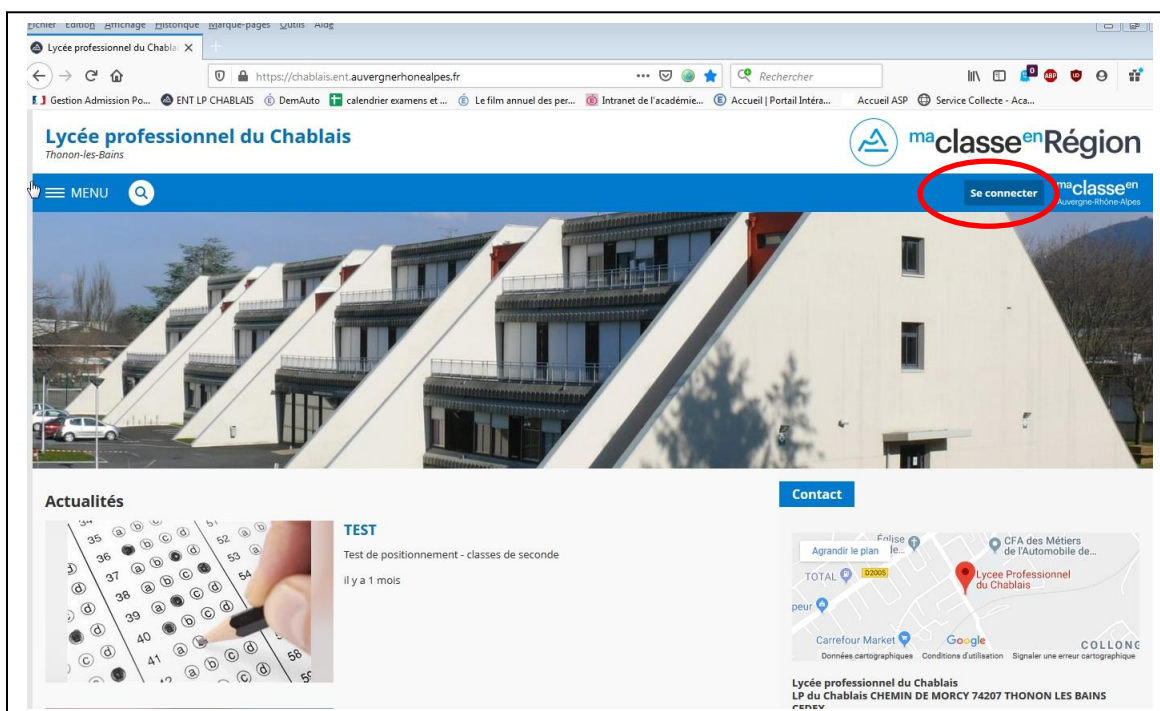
Fichier Edition Affichage Historique Marque-pages Outils Aide

Lycée professionnel du Chabla ×

https://chablais.ent.auvergnerhonealpes.fr

Rechercher

Gestion Admission Po... ENT LP CHABLAIS DemAuto calendrier examens et ... Le film annuel des per... Intranet de l'académie... Accueil | Portail Intéra... Accueil ASP Service Collecte - Aca...

Lycée professionnel du Chablais
Thonon-les-Bains

maclasseenRégion

MENU

Se connecter

maclasseen Auvergne-Rhône-Alpes

Actualités

TEST

Test de positionnement - classes de seconde

il y a 1 mois

Contact

Agrandir le plan

Eglise

CFA des Métiers de l'Automobile de...

TOTAL

D2005

Lycee Professionnel du Chablais

Carrefour Market

Google

COLLONG

Données cartographiques Conditions d'utilisation Signaler une erreur cartographique

Lycée professionnel du Chablais
LP du Chablais CHEMIN DE MORCY 74207 THONON LES BAINS CEDEX